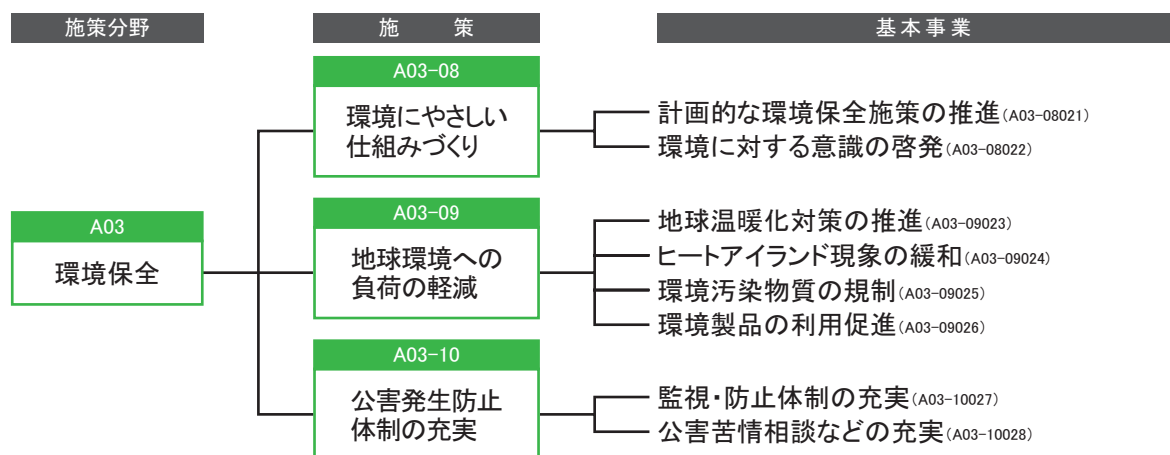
施策分野

施　　策

基本事業

A03
環境保全

A03-08
環境にやさしい仕組みづくり

計画的な環境保全施策の推進(A03-08021)
環境に対する意識の啓発(A03-08022)

A03-09
地球環境への負荷の軽減

地球温暖化対策の推進(A03-09023)
ヒートアイランド現象の緩和(A03-09024)
環境汚染物質の規制(A03-09025)
環境製品の利用促進(A03-09026)

A03-10
公害発生防止体制の充実

監視・防止体制の充実(A03-10027)
公害苦情相談などの充実(A03-10028)